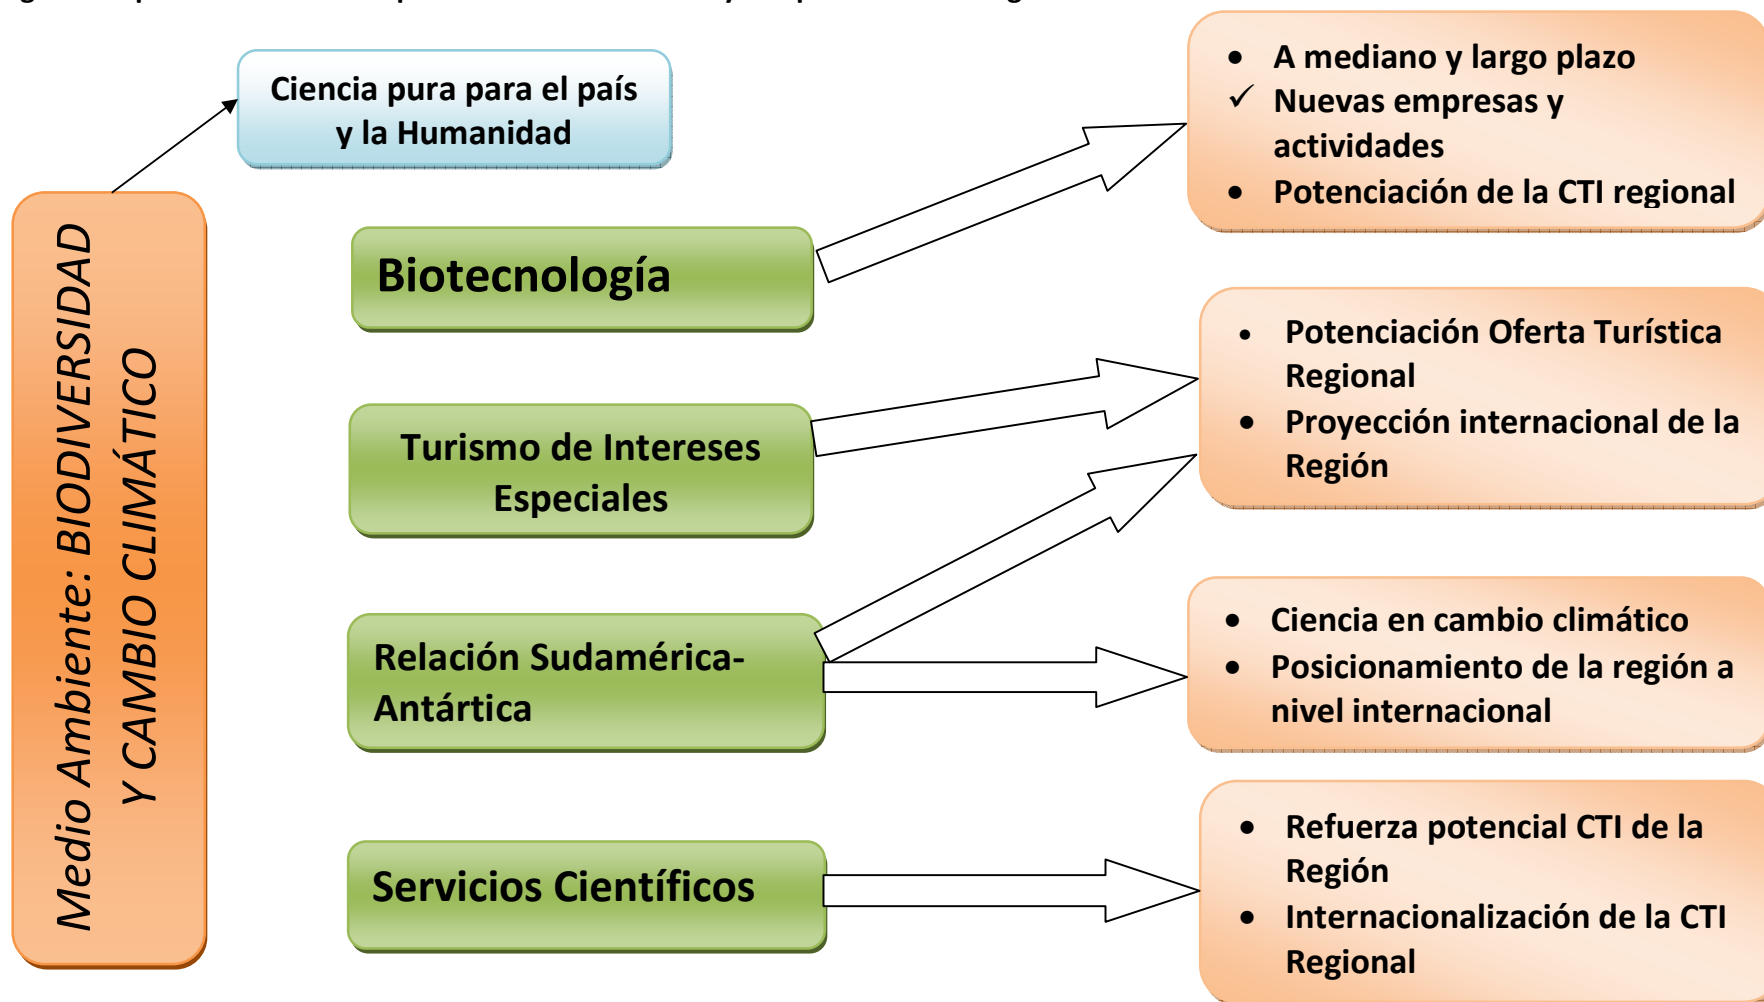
Medio Ambiente: BIODIVERSIDAD Y CAMBIO CLIMÁTICO

Ciencia pura para el país y la Humanidad

Biotecnología

- A mediano y largo plazo
✓ Nuevas empresas y actividades
- Potenciación de la CTI regional

Turismo de Intereses Especiales

- Potenciación Oferta Turística Regional
- Proyección internacional de la Región

Relación Sudamérica-Antártica

- Ciencia en cambio climático
- Posicionamiento de la región a nivel internacional

Servicios Científicos

- Refuerza potencial CTI de la Región
- Internacionalización de la CTI Regional